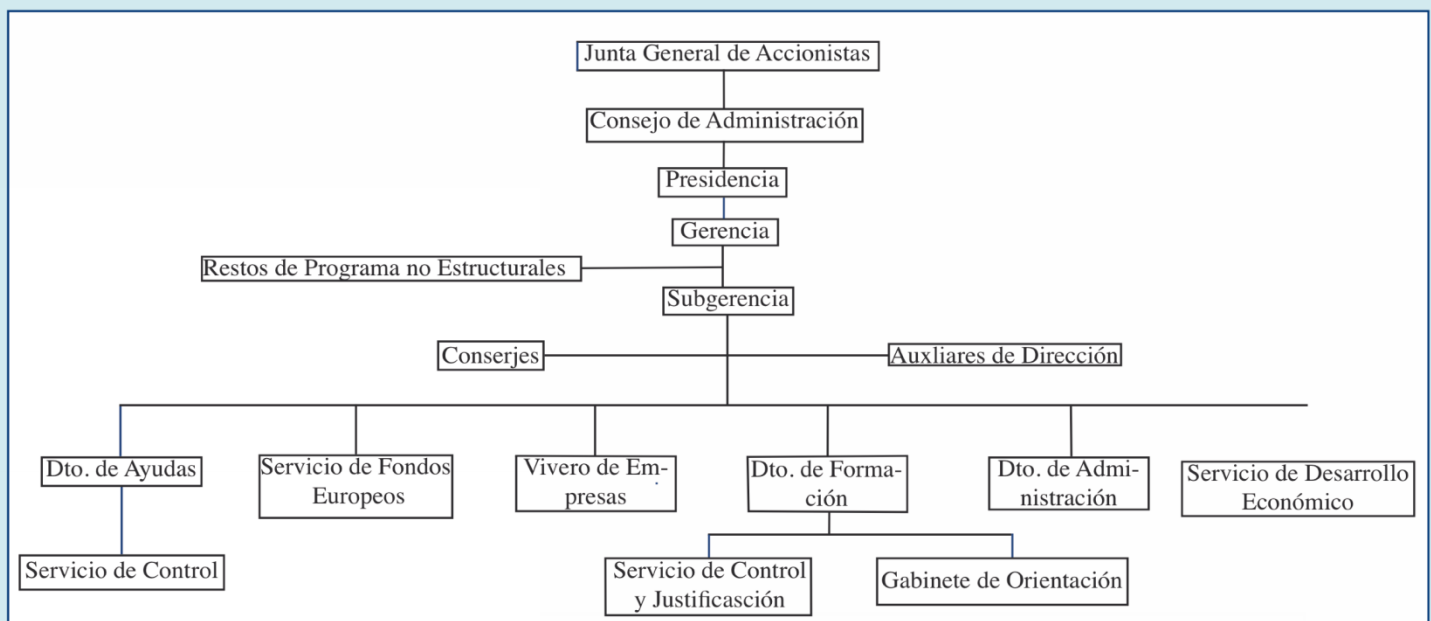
Junta General de Accionistas

Consejo de Administración

Presidencia

Gerencia

Restos de Programa no Estructurales

Subgerencia

Conserjes

Auxliares de Dirección

Dto. de Ayudas

Servicio de Fondos Europeos

Vivero de Empresas

Dto. de Formación

Dto. de Administración

Servicio de Desarrollo Económico

Servicio de Control

Servicio de Control y Justificasción

Gabinete de Orientación